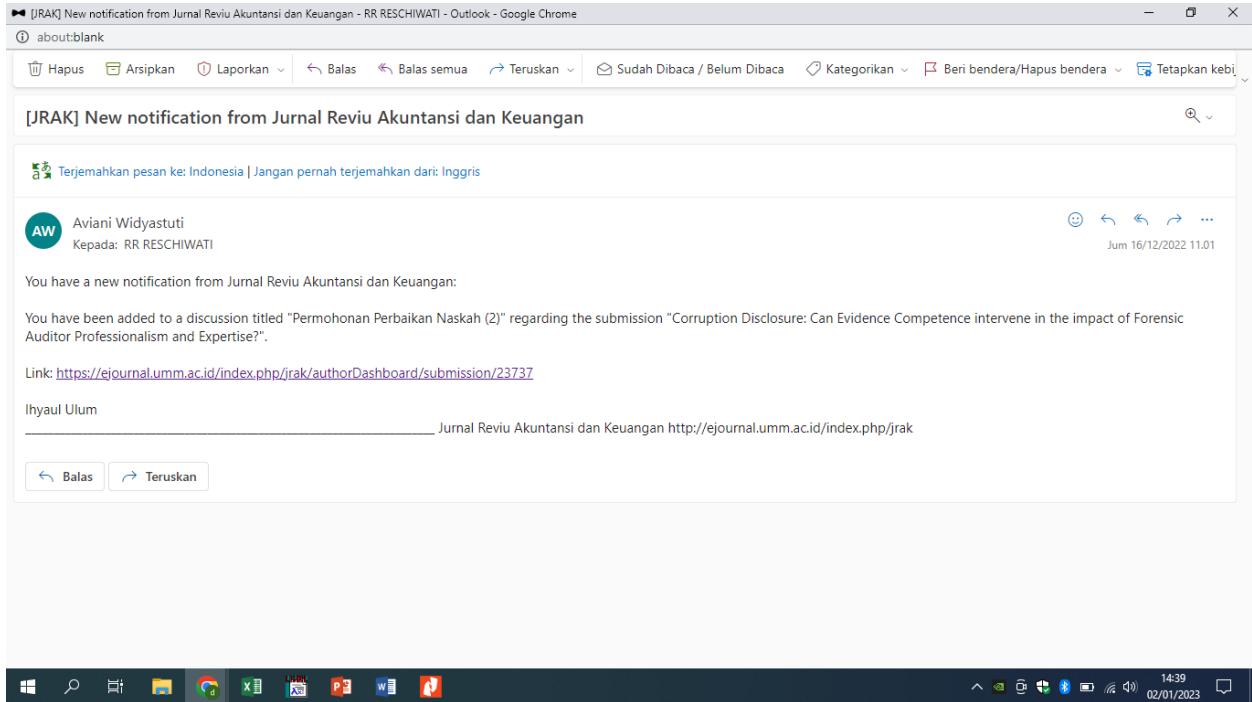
[JRAK] New notification from Jurnal Reviu Akuntansi dan Keuangan - RR RESCHIWATI - Outlook - Google Chrome

about:blank

Hapus | Arsipkan | Laporkan | Balas | Balas semua | Teruskan | Sudah Dibaca / Belum Dibaca | Kategorikan | Beri bendera/Hapus bendera | Tetapkan kebi

[JRAK] New notification from Jurnal Reviu Akuntansi dan Keuangan

Terjemahkan pesan ke: Indonesia | Jangan pernah terjemahkan dari: Inggris

AW
Aviani Widyastuti
Kepada: RR RESCHIWATI

Jum 16/12/2022 11.01

You have a new notification from Jurnal Reviu Akuntansi dan Keuangan:

You have been added to a discussion titled "Permohonan Perbaikan Naskah (2)" regarding the submission "Corruption Disclosure: Can Evidence Competence intervene in the impact of Forensic Auditor Professionalism and Expertise?".

Link: https://ejournal.umm.ac.id/index.php/jrak/authorDashboard/submission/23737

Ihyaul Ulum
________________________________________________________________ Jurnal Reviu Akuntansi dan Keuangan http://ejournal.umm.ac.id/index.php/jrak

Balas | Teruskan

14:39
02/01/2023